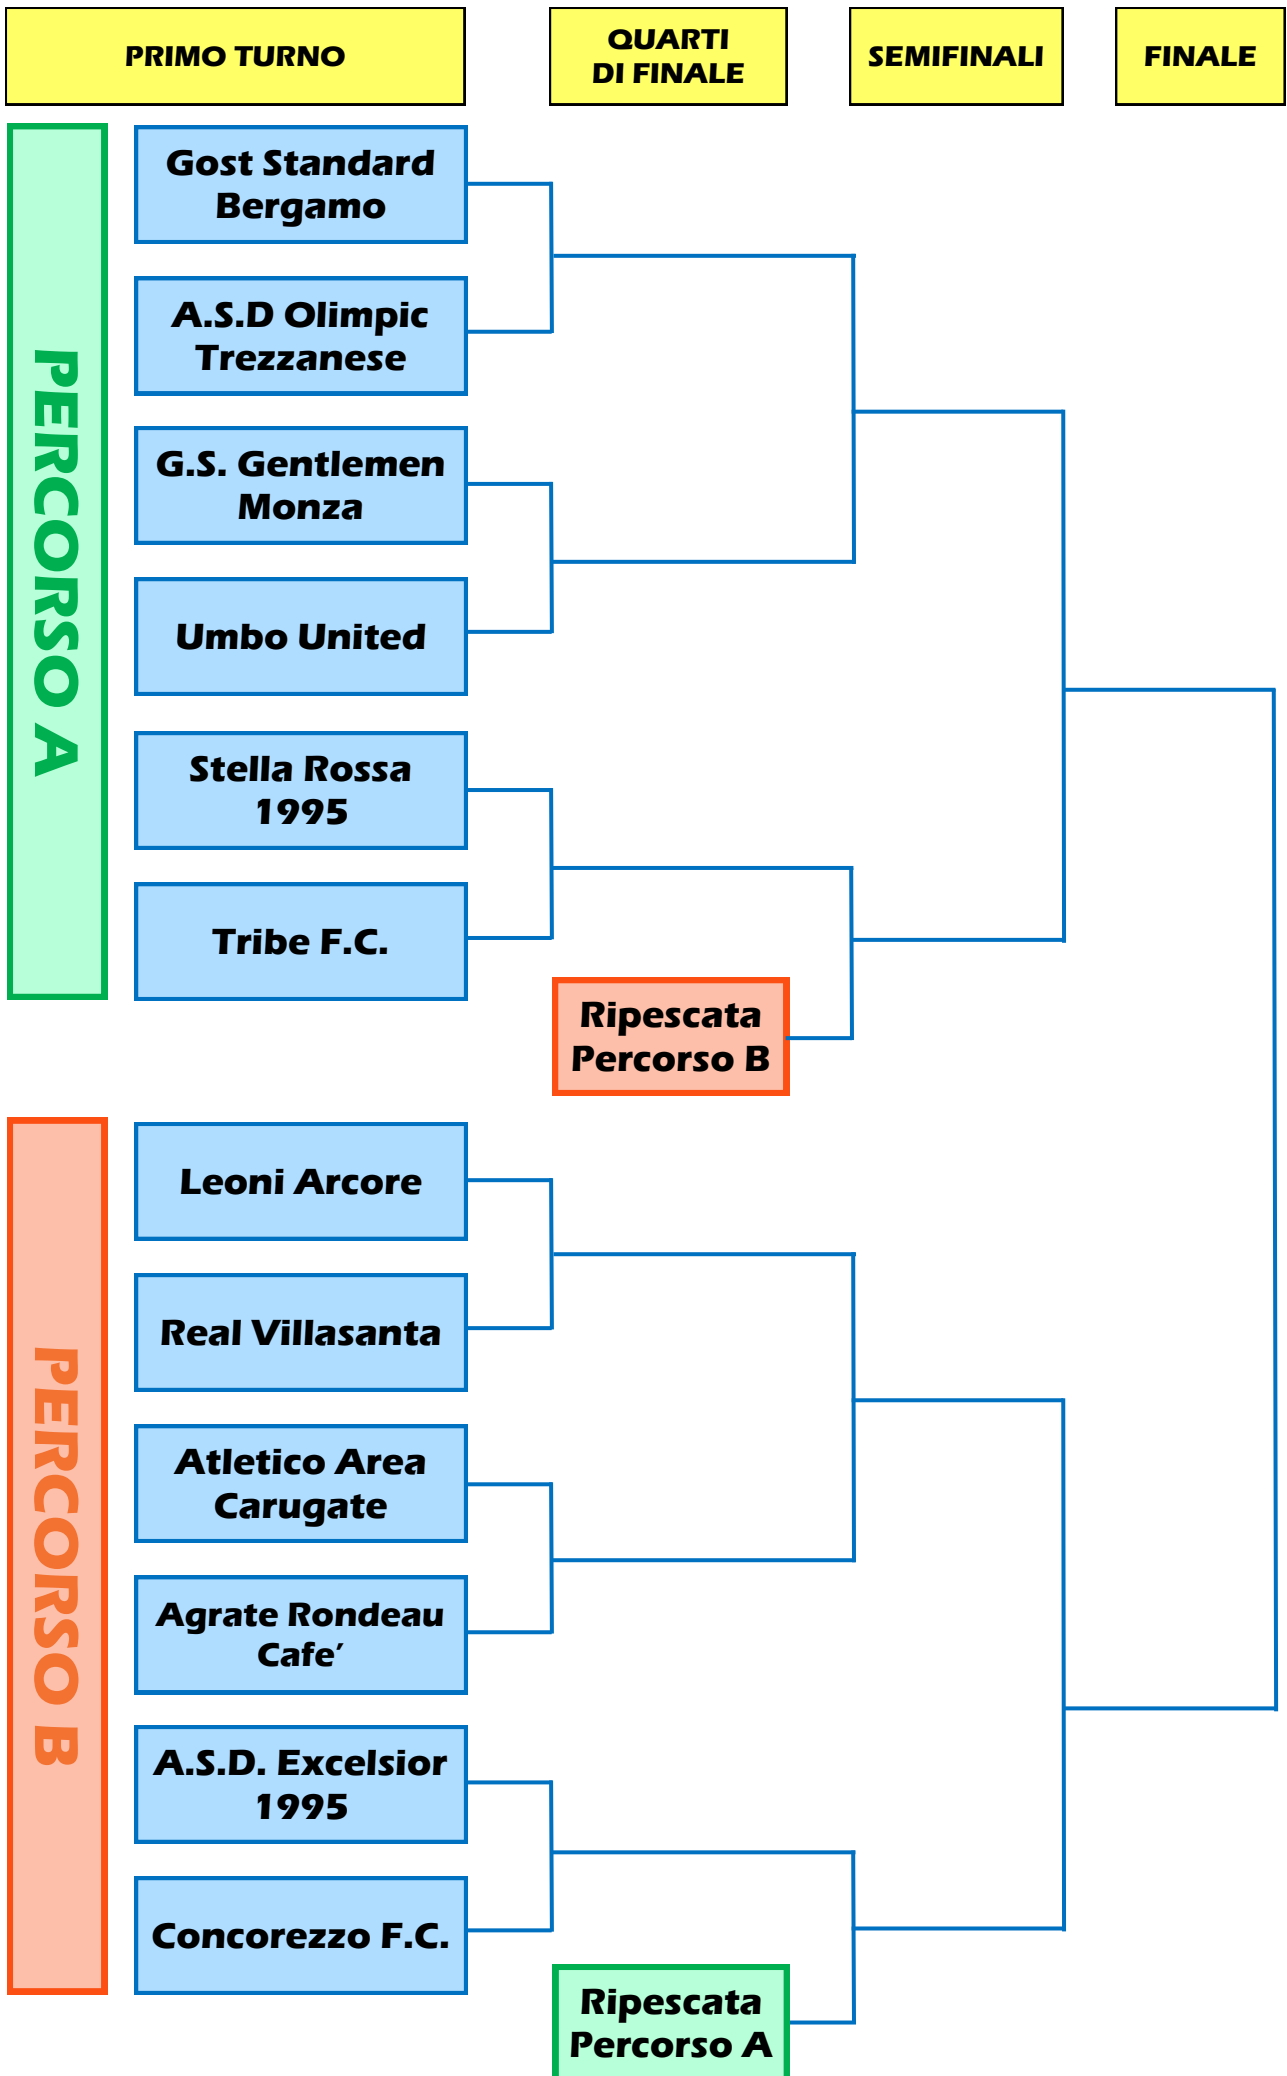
PRIMO TURNO

QUARTI DI FINALE

SEMIFINALI

FINALE

PERCORSO A

Gost Standard Bergamo

A.S.D Olimpic Trezzanese

G.S. Gentlemen Monza

Umbo United

Stella Rossa 1995

Tribe F.C.

Ripescata Percorso B

PERCORSO B

Leoni Arcore

Real Villasanta

Atletico Area Carugate

Agrate Rondeau Cafe’

A.S.D. Excelsior 1995

Concorezzo F.C.

Ripescata Percorso A